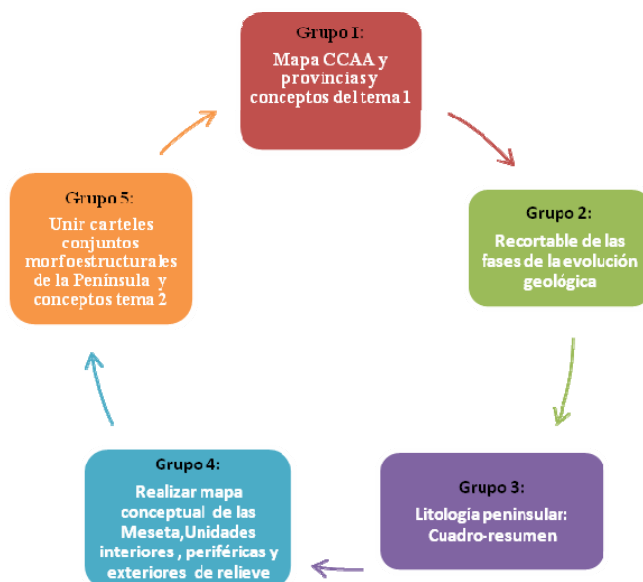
Grupo 1:

Mapa CCAA y provincias y conceptos del tema 1

Grupo 2:

Recortable de las fases de la evolución geológica

Grupo 3:

Litologia peninsular: Cuadro-resumen

Grupo 4:

Realizar mapa conceptual de las Meseta,Unidades interiores , periféricas y exteriores de relieve

Grupo 5:

Unir carteles conjuntos morfoestructurales de la Peninsula y conceptos tema 2